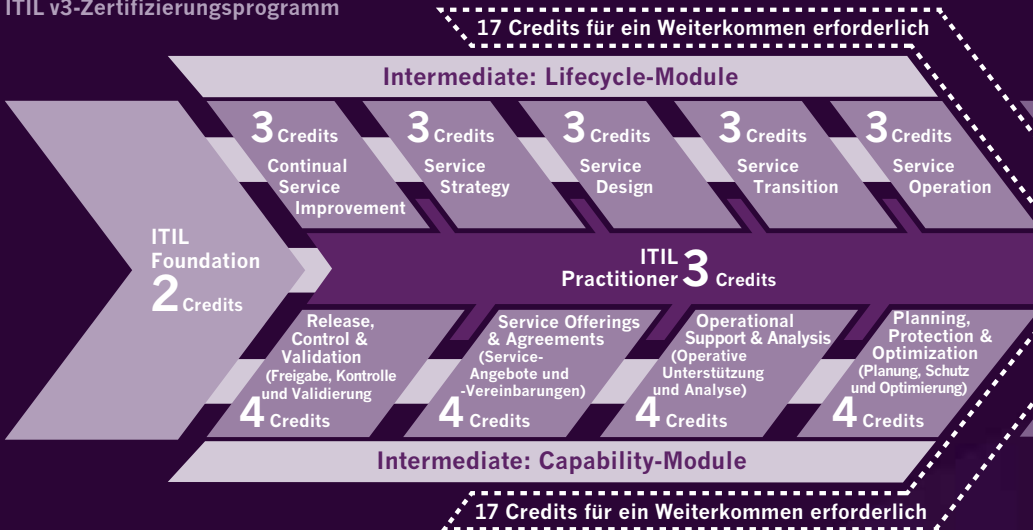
ITIL v3-Zertifizierungsprogramm

17 Credits für ein Weiterkommen erforderlich

Intermediate: Lifecycle-Module

3 Credits
Continual Service Improvement

3 Credits
Service Strategy

3 Credits
Service Design

3 Credits
Service Transition

3 Credits
Service Operation

ITIL Foundation
2 Credits

ITIL Practitioner 3 Credits

Release, Control & Validation
(Freigabe, Kontrolle und Validierung
4 Credits

Service Offerings & Agreements
(Service-Angebote und -Vereinbarungen)
4 Credits

Operational Support & Analysis
(Operative Unterstützung und Analyse)
4 Credits

Planning, Protection & Optimization
(Planung, Schutz und Optimierung)
4 Credits

Intermediate: Capability-Module

17 Credits für ein Weiterkommen erforderlich